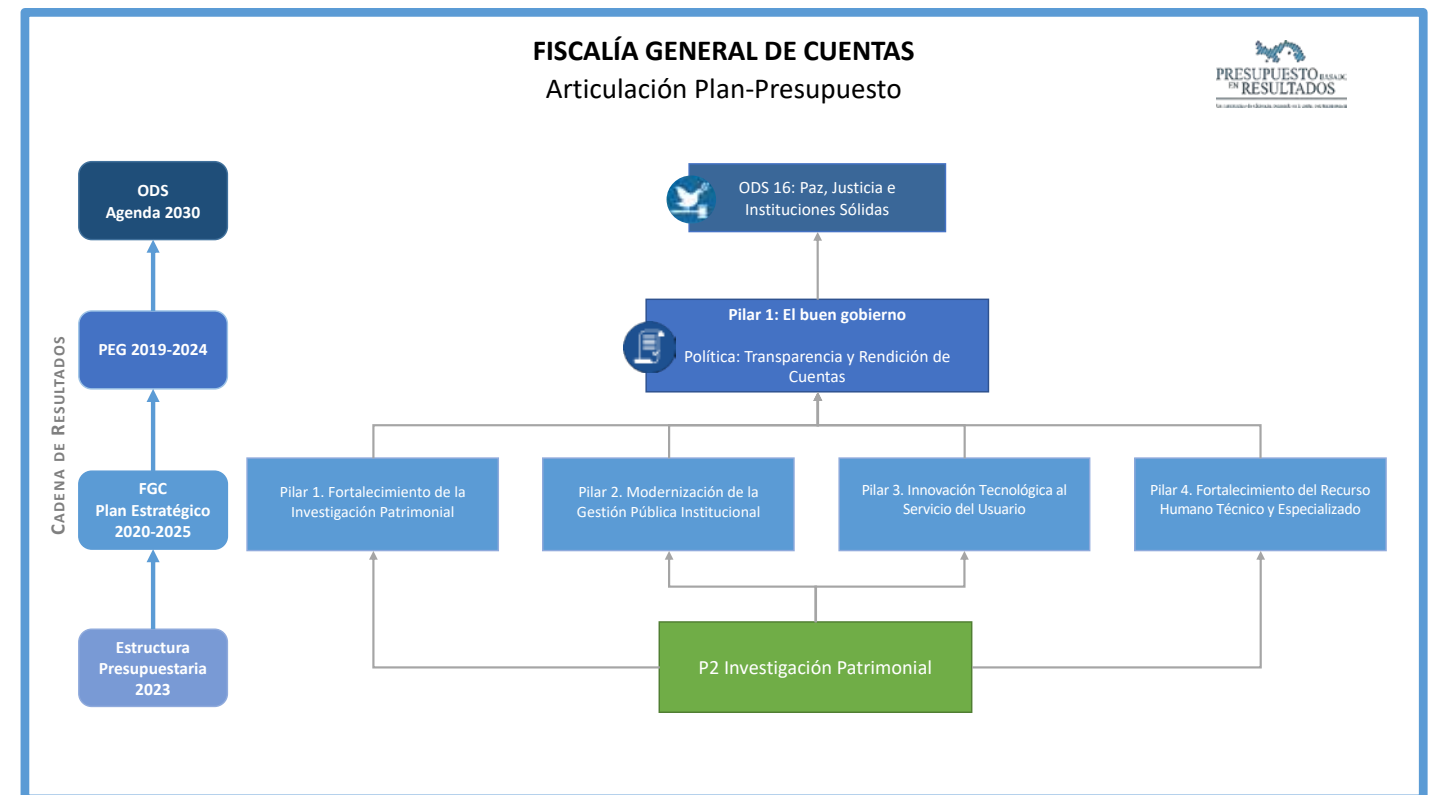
FISCALÍA GENERAL DE CUENTAS
Articulación Plan-Presupuesto

PRESUPUESTO BASADO EN RESULTADOS
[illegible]

CADENA DE RESULTADOS

ODS
Agenda 2030

PEG 2019-2024

FGC
Plan Estratégico
2020-2025

Estructura
Presupuestaria
2023

ODS 16: Paz, Justicia e Instituciones Sólidas

Pilar 1: El buen gobierno

Política: Transparencia y Rendición de Cuentas

Pilar 1. Fortalecimiento de la Investigación Patrimonial

Pilar 2. Modernización de la Gestión Pública Institucional

Pilar 3. Innovación Tecnológica al Servicio del Usuario

Pilar 4. Fortalecimiento del Recurso Humano Técnico y Especializado

P2 Investigación Patrimonial